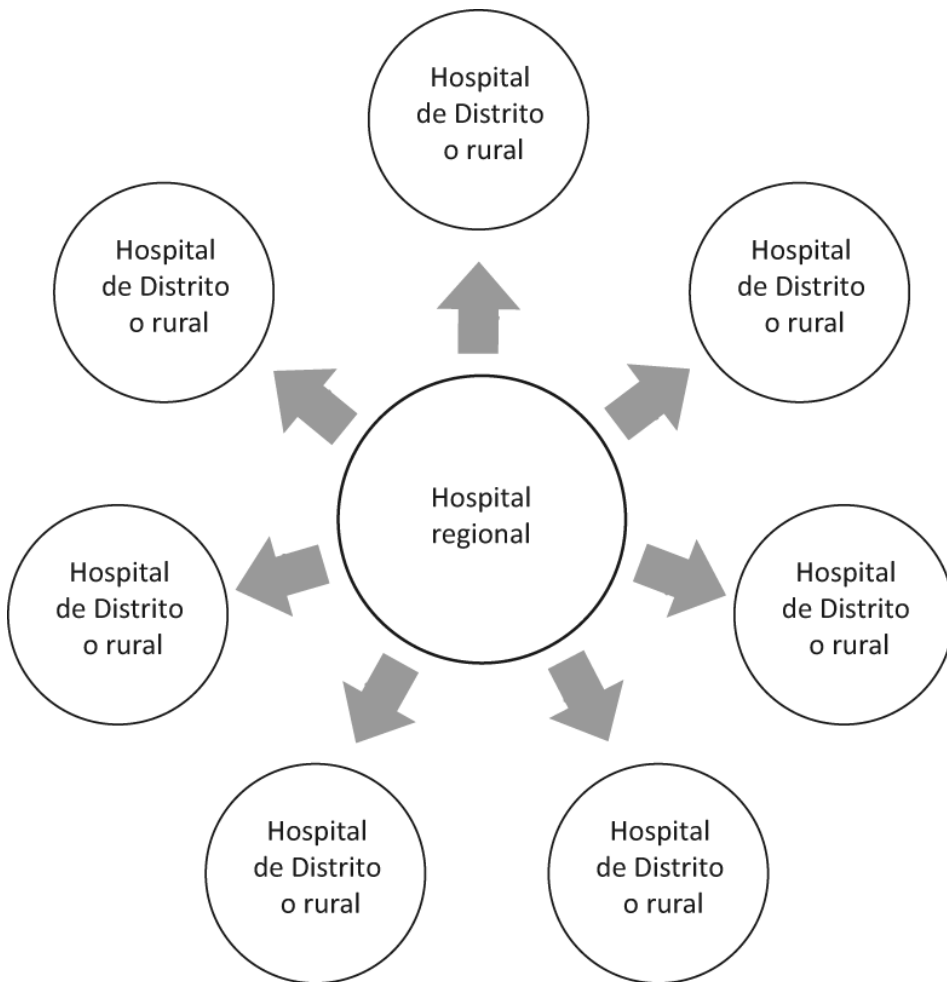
Hospital de Distrito o rural

Hospital de Distrito o rural

Hospital de Distrito o rural

Hospital regional

Hospital de Distrito o rural

Hospital de Distrito o rural

Hospital de Distrito o rural

Hospital de Distrito o rural